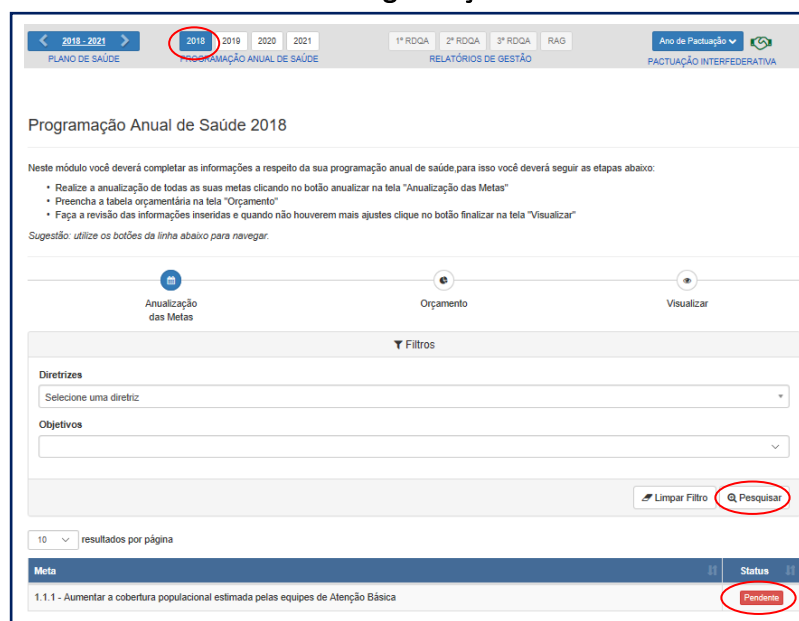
2018 - 2021
PLANO DE SAÚDE
2018 2019 2020 2021
PROGRAMAÇÃO ANUAL DE SAÚDE
1º RDQA 2º RDQA 3º RDQA RAG
RELATÓRIOS DE GESTÃO
Ano de Pactuação
PACTUAÇÃO INTERFEDERATIVA

Programação Anual de Saúde 2018

Neste módulo você deverá completar as informações a respeito da sua programação anual de saúde,para isso você deverá seguir as etapas abaixo:

• Realize a anualização de todas as suas metas clicando no botão anualizar na tela "Anualização das Metas"
• Preencha a tabela orçamentária na tela "Orçamento"
• Faça a revisão das informações inseridas e quando não houverem mais ajustes clique no botão finalizar na tela "Visualizar"

Sugestão: utilize os botões da linha abaixo para navegar.

Anualização das Metas
Orçamento
Visualizar

Filtros

Diretrizes
Selecione uma diretriz
Objetivos

Limpar Filtro
Pesquisar

10 resultados por página

| Meta | Status |
|---|---|
| 1.1.1 - Aumentar a cobertura populacional estimada pelas equipes de Atenção Básica | Pendente |